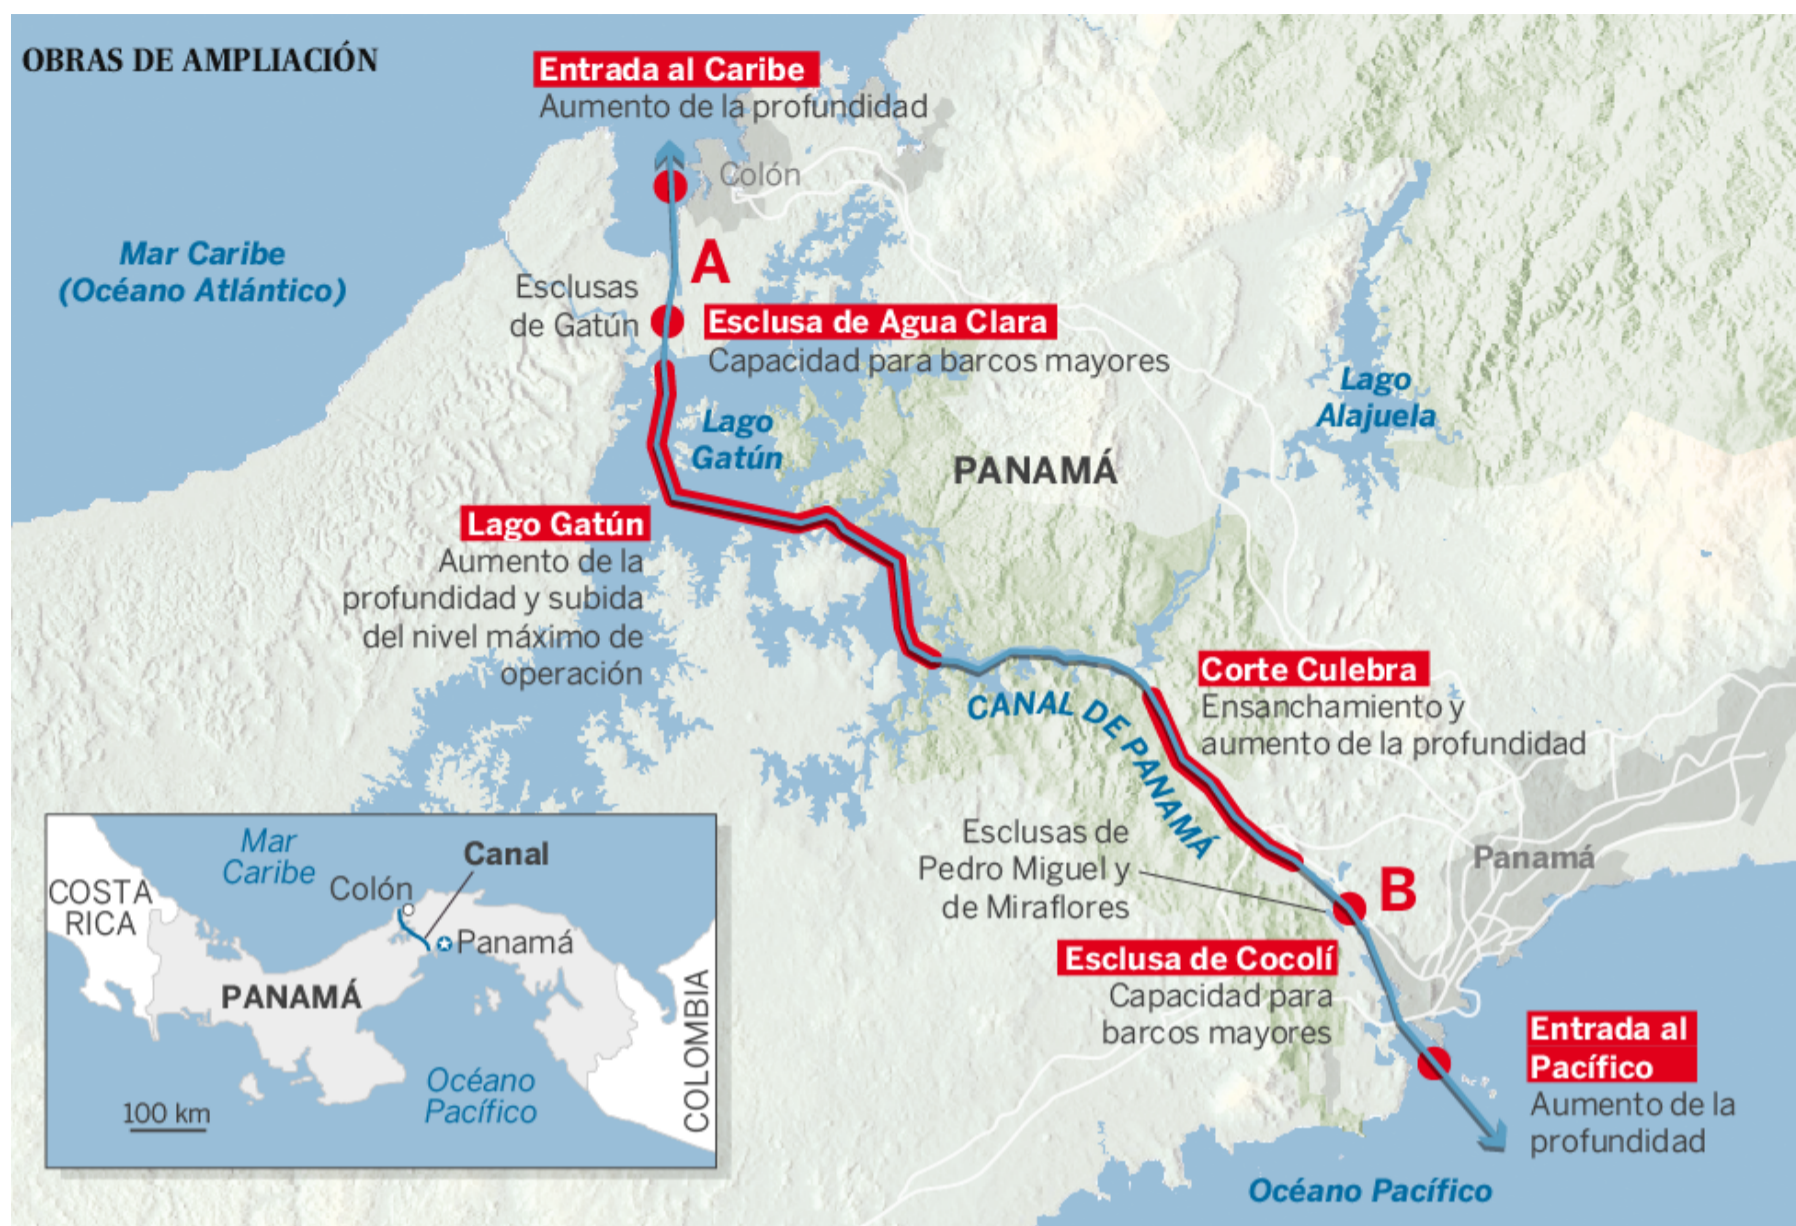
OBRAS DE AMPLIACIÓN

Entrada al Caribe
Aumento de la profundidad

Colón

Mar Caribe (Océano Atlántico)

A

Esclusas de Gatún

Esclusa de Agua Clara
Capacidad para barcos mayores

Lago Gatún

Lago Alajuela

PANAMÁ

Lago Gatún
Aumento de la profundidad y subida del nivel máximo de operación

CANAL DE PANAMÁ

Corte Culebra
Ensanchamiento y aumento de la profundidad

Esclusas de Pedro Miguel y de Miraflores

B

Panamá

Esclusa de Cocolí
Capacidad para barcos mayores

Entrada al Pacífico
Aumento de la profundidad

Océano Pacífico

Mar Caribe
COSTA RICA
Colón
Canal
Panamá
PANAMÁ
Océano Pacífico
COLOMBIA
100 km